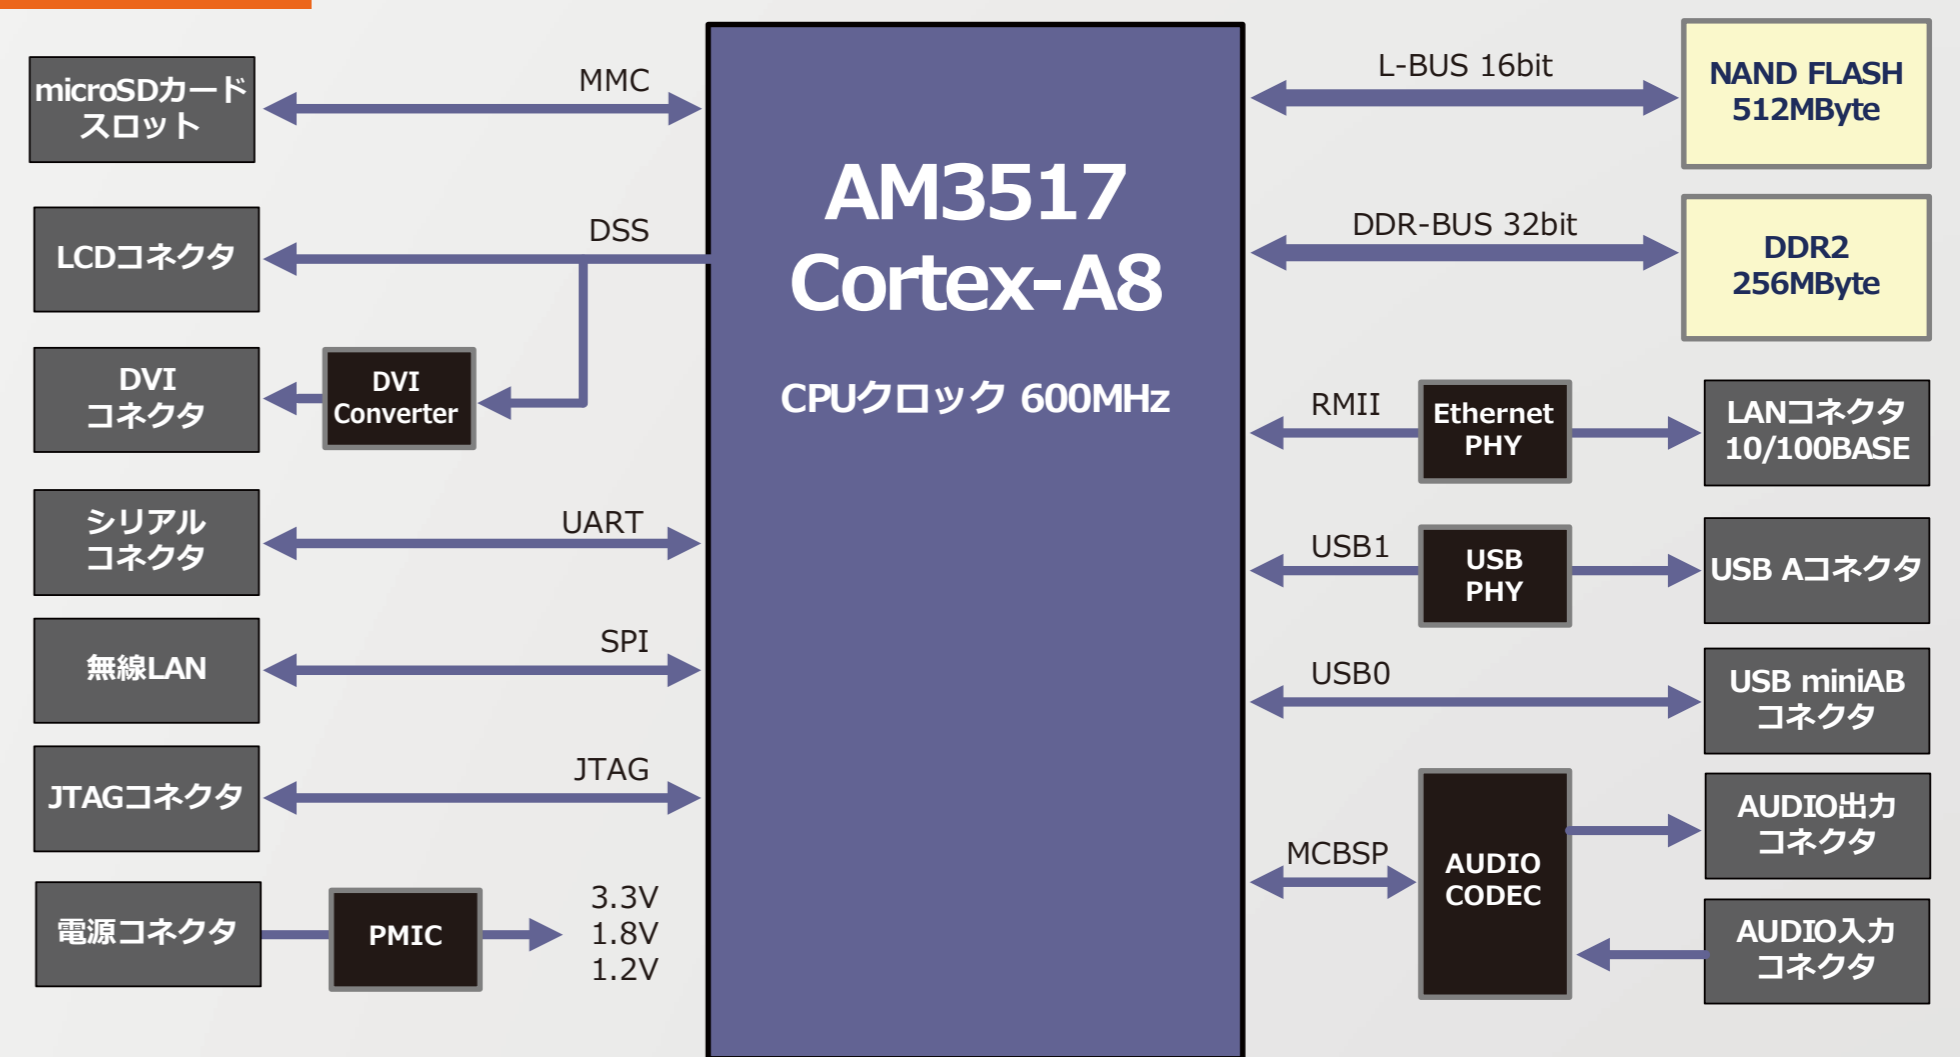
microSDカードスロット

MMC

LCDコネクタ

DSS

DVI コネクタ

DVI Converter

シリアルコネクタ

UART

無線LAN

SPI

JTAGコネクタ

JTAG

電源コネクタ

PMIC

3.3V
1.8V
1.2V

AM3517
Cortex-A8

CPUクロック 600MHz

L-BUS 16bit

NAND FLASH 512MByte

DDR-BUS 32bit

DDR2 256MByte

RMII

Ethernet PHY

LANコネクタ 10/100BASE

USB1

USB PHY

USB Aコネクタ

USB0

USB miniAB コネクタ

MCBSP

AUDIO CODEC

AUDIO出力 コネクタ

AUDIO入力 コネクタ